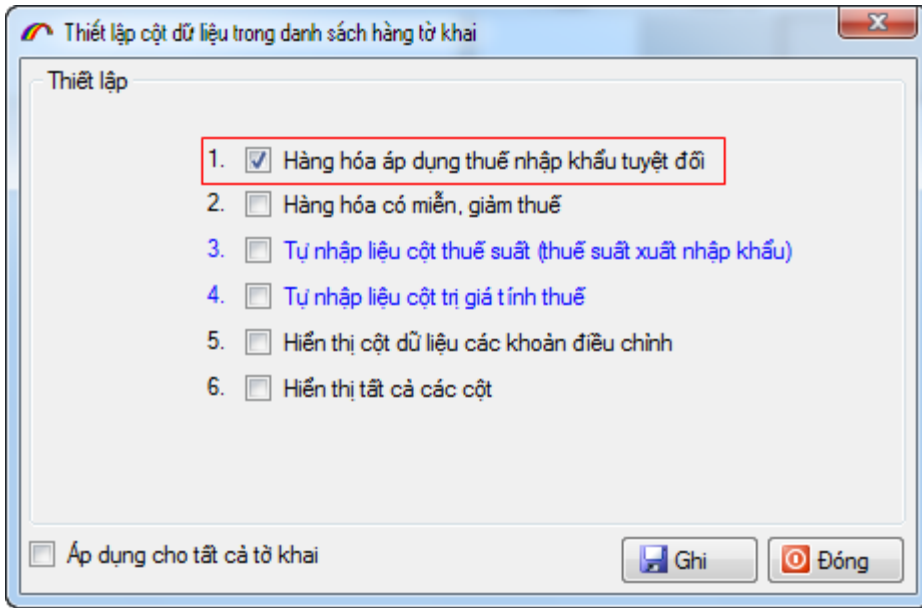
Thiết lập cột dữ liệu trong danh sách hàng tờ khai

Thiết lập

1. Hàng hóa áp dụng thuế nhập khẩu tuyệt đối
2. Hàng hóa có miễn, giảm thuế
3. Tự nhập liệu cột thuế suất (thuế suất xuất nhập khẩu)
4. Tự nhập liệu cột trị giá tính thuế
5. Hiển thị cột dữ liệu các khoản điều chỉnh
6. Hiển thị tất cả các cột

Áp dụng cho tất cả tờ khai

Ghi

Đóng